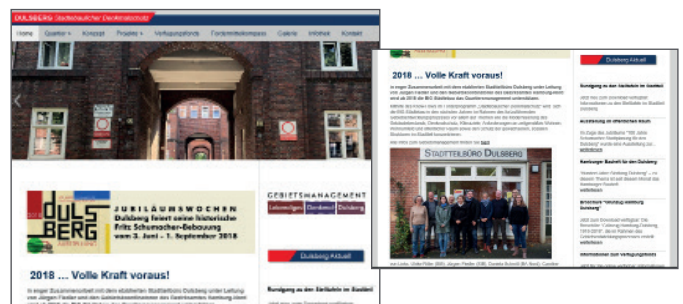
DULSBERG Städtebaulicher Denkmalschutz

Home | Quartier | Konzept | Projekte | Verfügungsfonds | Fördermittelkompass | Galerie | Infothek | Kontakt

JUBILÄUMSWOCHEN
DULSBERG
Dulsberg feiert seine historische Fritz Schumacher-Bebauung
vom 3. Juni – 1. September 2018

GEBIETSMANAGEMENT
Lebendiges | Denkmal | Dulsberg

Dulsberg Aktuell

2018 ... Volle Kraft voraus!

In enger Zusammenarbeit mit dem etablierten Stadtteilbüro Dulsberg unter Leitung von Jürgen Fiedler und dem Gebietsmanagement des Denkmalamts Hamburg-Nord wird ab 2018 die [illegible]

Rundgang zu den Stelltafeln im Stadtteil

2018 ... Volle Kraft voraus!

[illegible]

STADTTEILBÜRO DULSBERG

Dulsberg Aktuell

Rundgang zu den Stelltafeln im Stadtteil

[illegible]

Ausstellung im öffentlichen Raum

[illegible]

Hamburger Baukraft für den Dulsberg

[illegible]

Broschüre "Wohnen in Dulsberg"

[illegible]

Informationen zum Verfügungsfonds

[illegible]